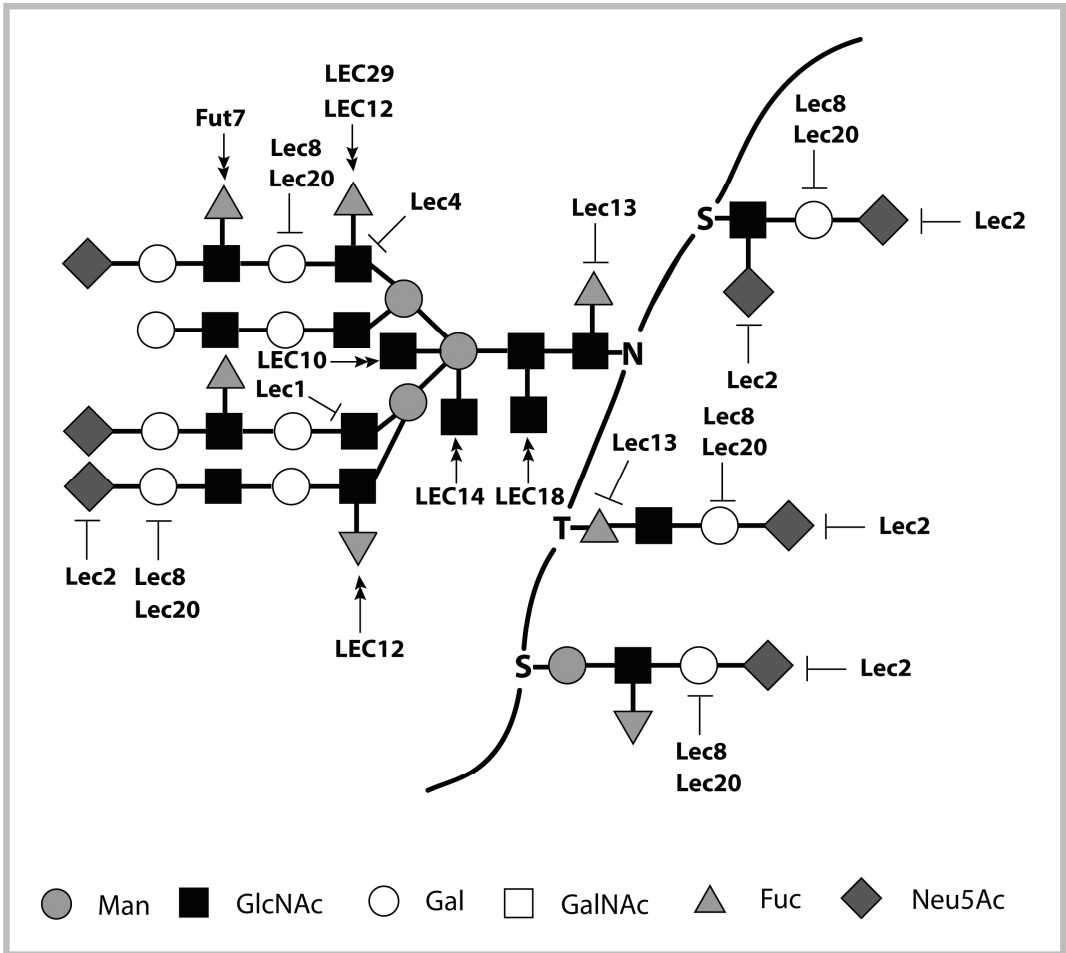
LEC29
LEC12

Fut7

Lec8
Lec20

Lec4

Lec13

Lec8
Lec20

S

Lec2

LEC10

N

Lec1

Lec2

Lec8
Lec20

Lec13

LEC14

LEC18

T

Lec2

Lec2

Lec8
Lec20

LEC12

S

Lec2

Lec8
Lec20

Man GlcNAc Gal GalNAc Fuc Neu5Ac